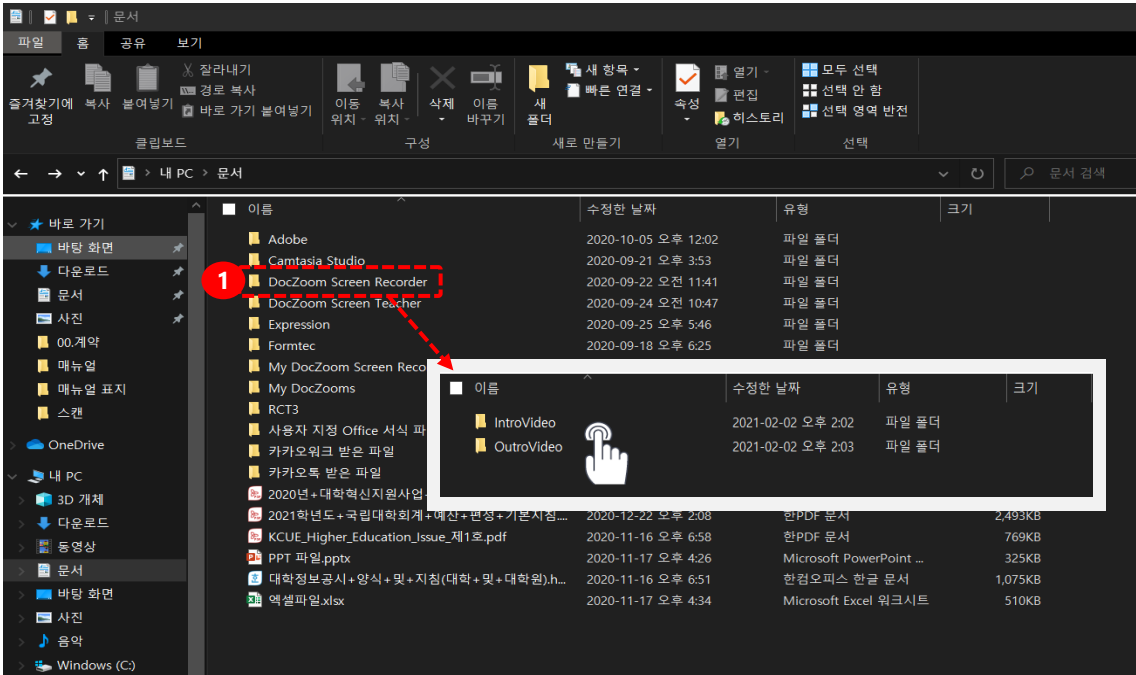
| 문서

파일 홈 공유 보기

즐겨찾기에 고정 복사 붙여넣기 잘라내기 경로 복사 바로 가기 붙여넣기
클립보드

이동 위치 복사 위치 삭제 이름 바꾸기
구성

새 폴더 새 항목 빠른 연결
새로 만들기

속성 열기 편집 히스토리
열기

모두 선택 선택 안 함 선택 영역 반전
선택

내 PC > 문서

문서 검색

바로 가기
바탕 화면
다운로드
문서
사진
00.계약
매뉴얼
매뉴얼 표지
스캔
OneDrive
내 PC
3D 개체
다운로드
동영상
문서
바탕 화면
사진
음악
Windows (C:)

| 이름 | 수정한 날짜 | 유형 | 크기 |
|---|---|---|---|
| Adobe | 2020-10-05 오후 12:02 | 파일 폴더 | |
| Camtasia Studio | 2020-09-21 오후 3:53 | 파일 폴더 | |
| DocZoom Screen Recorder | 2020-09-22 오전 11:41 | 파일 폴더 | |
| DocZoom Screen Teacher | 2020-09-24 오전 10:47 | 파일 폴더 | |
| Expression | 2020-09-25 오후 5:46 | 파일 폴더 | |
| Formtec | 2020-09-18 오후 6:25 | 파일 폴더 | |
| My DocZoom Screen Reco | | | |
| My DocZooms | | | |
| RCT3 | | | |
| 사용자 지정 Office 서식 파 | | | |
| 카카오워크 받은 파일 | | | |
| 카카오톡 받은 파일 | | | |
| 2020년+대학혁신지원사업 | | | |
| 2021학년도+국립대학회계+예산+편성+기본지침... | 2020-12-22 오후 2:08 | 한PDF 문서 | 2,493KB |
| KCUE_Higher_Education_Issue_제1호.pdf | 2020-11-16 오후 6:58 | 한PDF 문서 | 769KB |
| PPT 파일.pptx | 2020-11-17 오후 4:26 | Microsoft PowerPoint ... | 325KB |
| 대학정보공시+양식+및+지침(대학+및+대학원).h... | 2020-11-16 오후 6:51 | 한컴오피스 한글 문서 | 1,075KB |
| 엑셀파일.xlsx | 2020-11-17 오후 4:34 | Microsoft Excel 워크시트 | 510KB |

1

| 이름 | 수정한 날짜 | 유형 | 크기 |
|---|---|---|---|
| IntroVideo | 2021-02-02 오후 2:02 | 파일 폴더 | |
| OutroVideo | 2021-02-02 오후 2:03 | 파일 폴더 | |